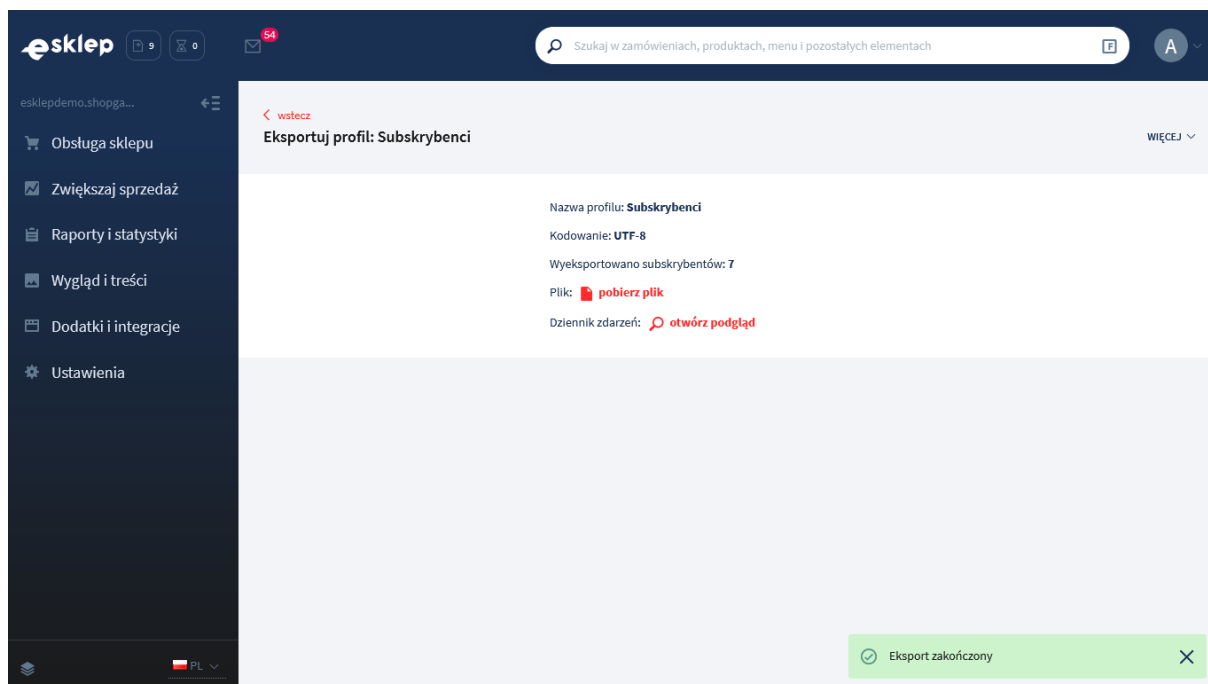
esklep 9 0 54

Szukaj w zamówieniach, produktach, menu i pozostałych elementach F

A

esklepdemo.shopga...

Obsługa sklepu
Zwiększaj sprzedaż
Raporty i statystyki
Wygląd i treści
Dodatki i integracje
Ustawienia

PL

< wstecz
Eksportuj profil: Subskrybenci

WIĘCEJ

Nazwa profilu: Subskrybenci
Kodowanie: UTF-8
Wyeksportowano subskrybentów: 7
Plik: pobierz plik
Dziennik zdarzeń: otwórz podgląd

Eksport zakończony